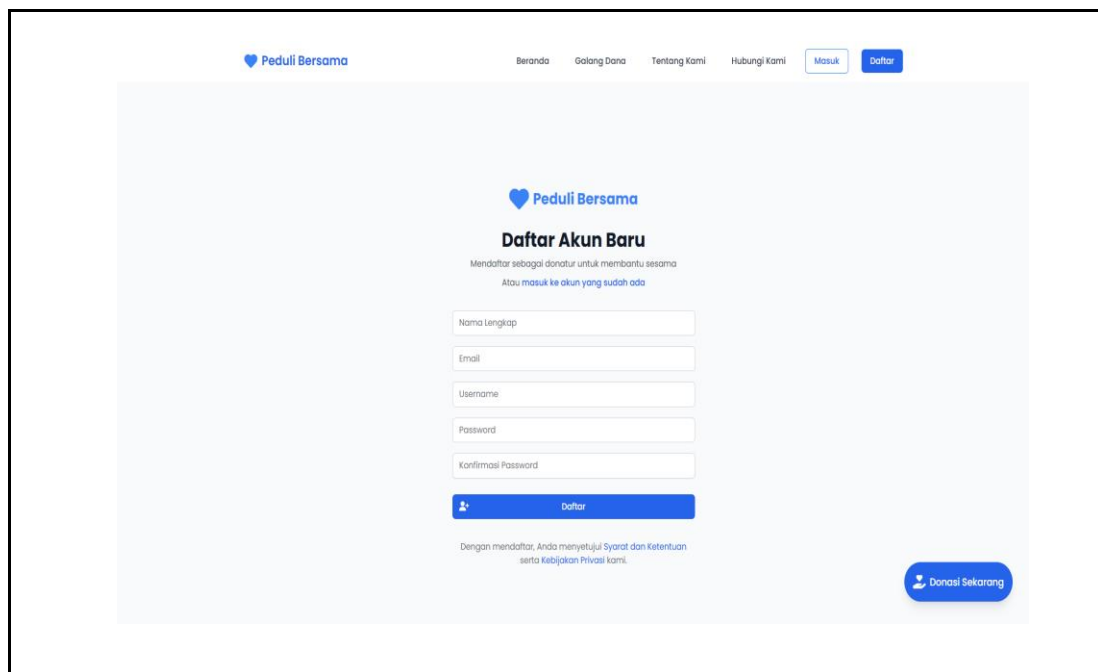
Peduli Bersama

Beranda Galang Dana Tentang Kami Hubungi Kami Masuk Daftar

Peduli Bersama

Daftar Akun Baru

Mendaftar sebagai donatur untuk membantu sesama

Atau masuk ke akun yang sudah ada

Nama Lengkap

Email

Username

Password

Konfirmasi Password

Daftar

Dengan mendaftar, Anda menyetujui Syarat dan Ketentuan serta Kebijakan Privasi kami.

Donasi Sekarang